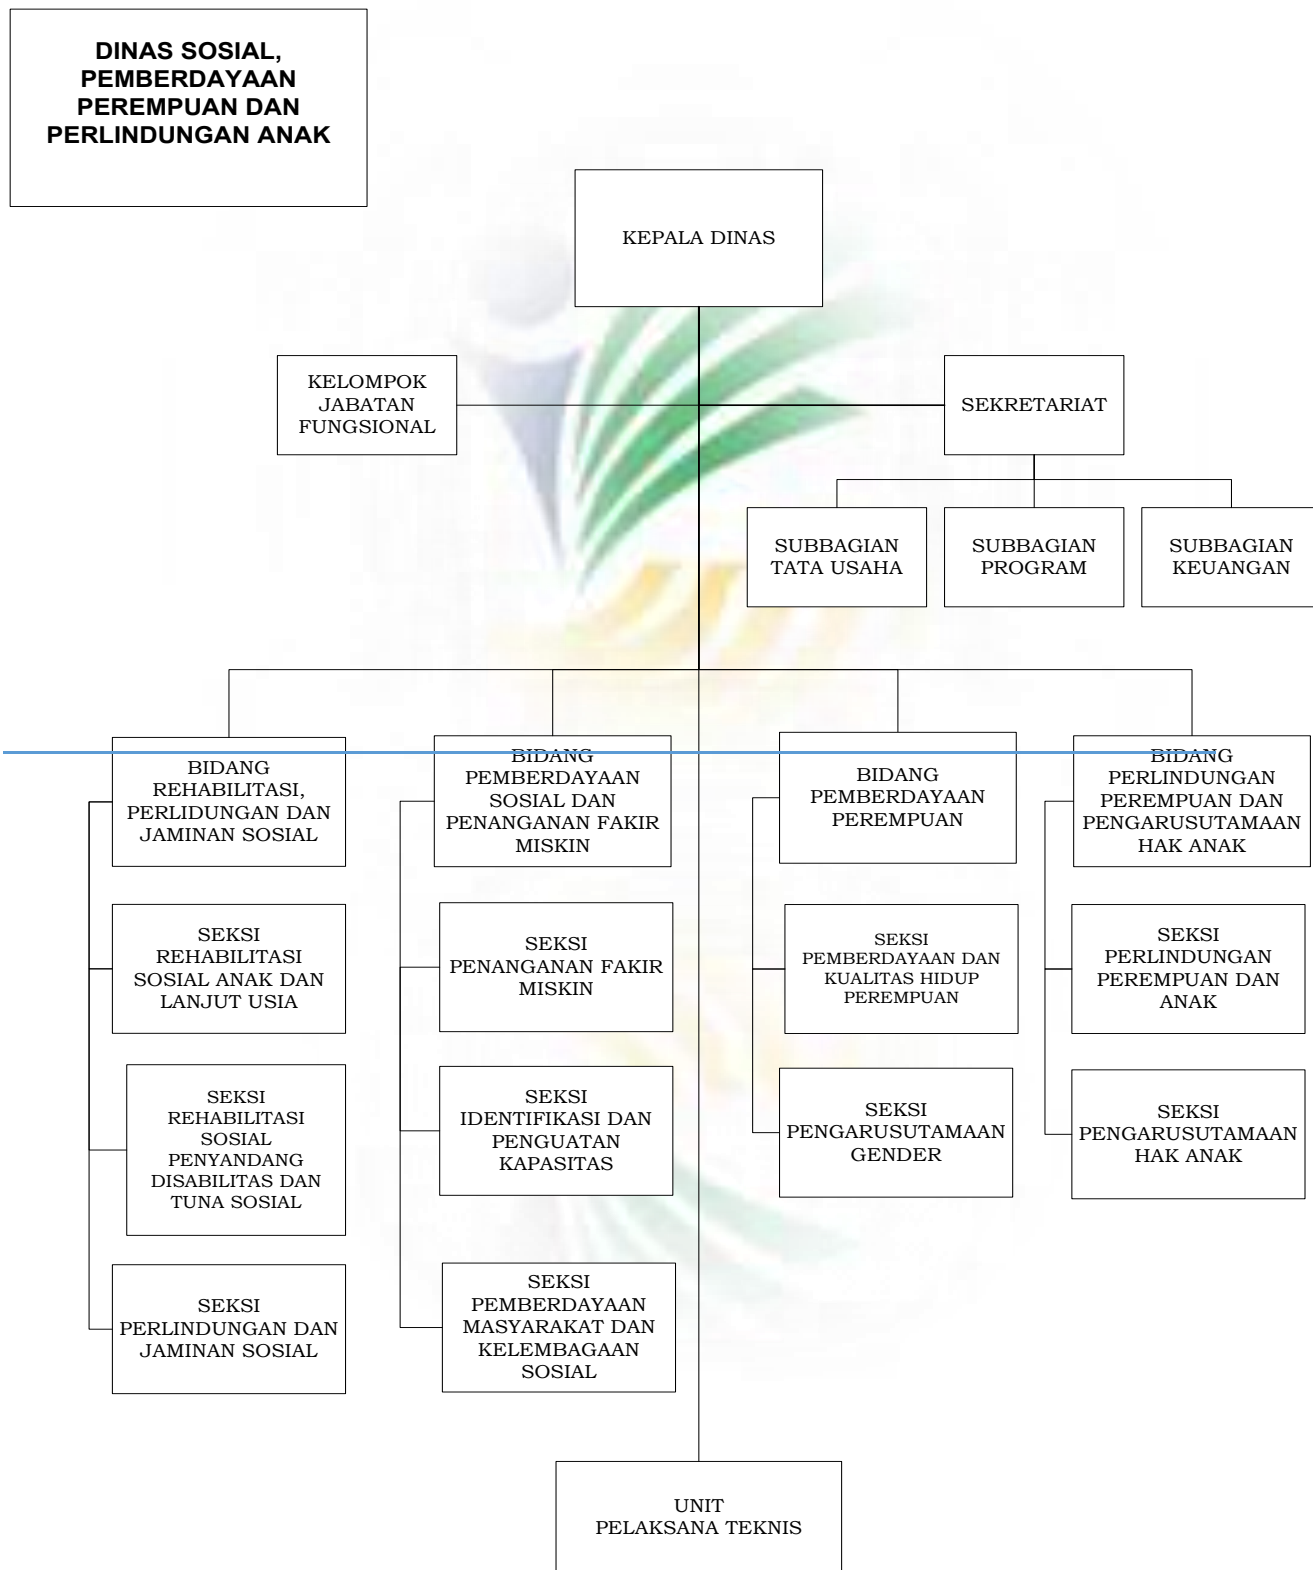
DINAS SOSIAL, PEMBERDAYAAN PEREMPUAN DAN PERLINDUNGAN ANAK

KEPALA DINAS

KELOMPOK JABATAN FUNGSIONAL

SEKRETARIAT

SUBBAGIAN TATA USAHA

SUBBAGIAN PROGRAM

SUBBAGIAN KEUANGAN

BIDANG REHABILITASI, PERLIDUNGAN DAN JAMINAN SOSIAL

SEKSI REHABILITASI SOSIAL ANAK DAN LANJUT USIA

SEKSI REHABILITASI SOSIAL PENYANDANG DISABILITAS DAN TUNA SOSIAL

SEKSI PERLINDUNGAN DAN JAMINAN SOSIAL

BIDANG PEMBERDAYAAN SOSIAL DAN PENANGANAN FAKIR MISKIN

SEKSI PENANGANAN FAKIR MISKIN

SEKSI IDENTIFIKASI DAN PENGUATAN KAPASITAS

SEKSI PEMBERDAYAAN MASYARAKAT DAN KELEMBAGAAN SOSIAL

BIDANG PEMBERDAYAAN PEREMPUAN

SEKSI PEMBERDAYAAN DAN KUALITAS HIDUP PEREMPUAN

SEKSI PENGARUSUTAMAAN GENDER

BIDANG PERLINDUNGAN PEREMPUAN DAN PENGARUSUTAMAAN HAK ANAK

SEKSI PERLINDUNGAN PEREMPUAN DAN ANAK

SEKSI PENGARUSUTAMAAN HAK ANAK

UNIT PELAKSANA TEKNIS